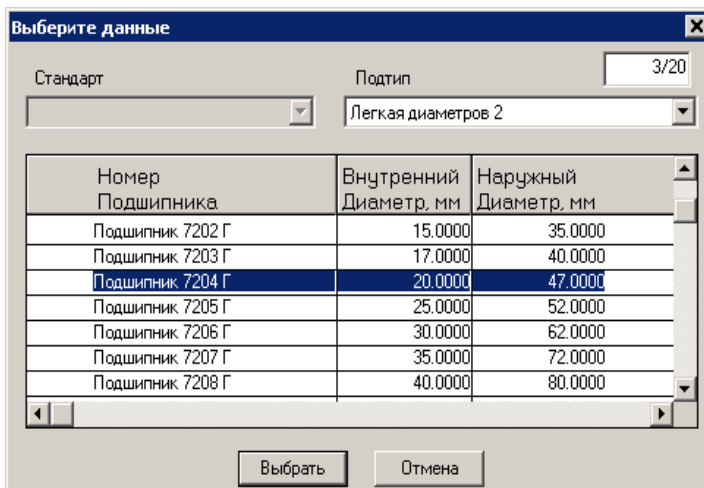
Выберите данные

Стандарт

Подтип

3/20

Легкая диаметров 2

| Номер Подшипника | Внутренний Диаметр, мм | Наружный Диаметр, мм |
|---|---|---|
| Подшипник 7202 Г | 15.0000 | 35.0000 |
| Подшипник 7203 Г | 17.0000 | 40.0000 |
| Подшипник 7204 Г | 20.0000 | 47.0000 |
| Подшипник 7205 Г | 25.0000 | 52.0000 |
| Подшипник 7206 Г | 30.0000 | 62.0000 |
| Подшипник 7207 Г | 35.0000 | 72.0000 |
| Подшипник 7208 Г | 40.0000 | 80.0000 |

Выбрать

Отмена